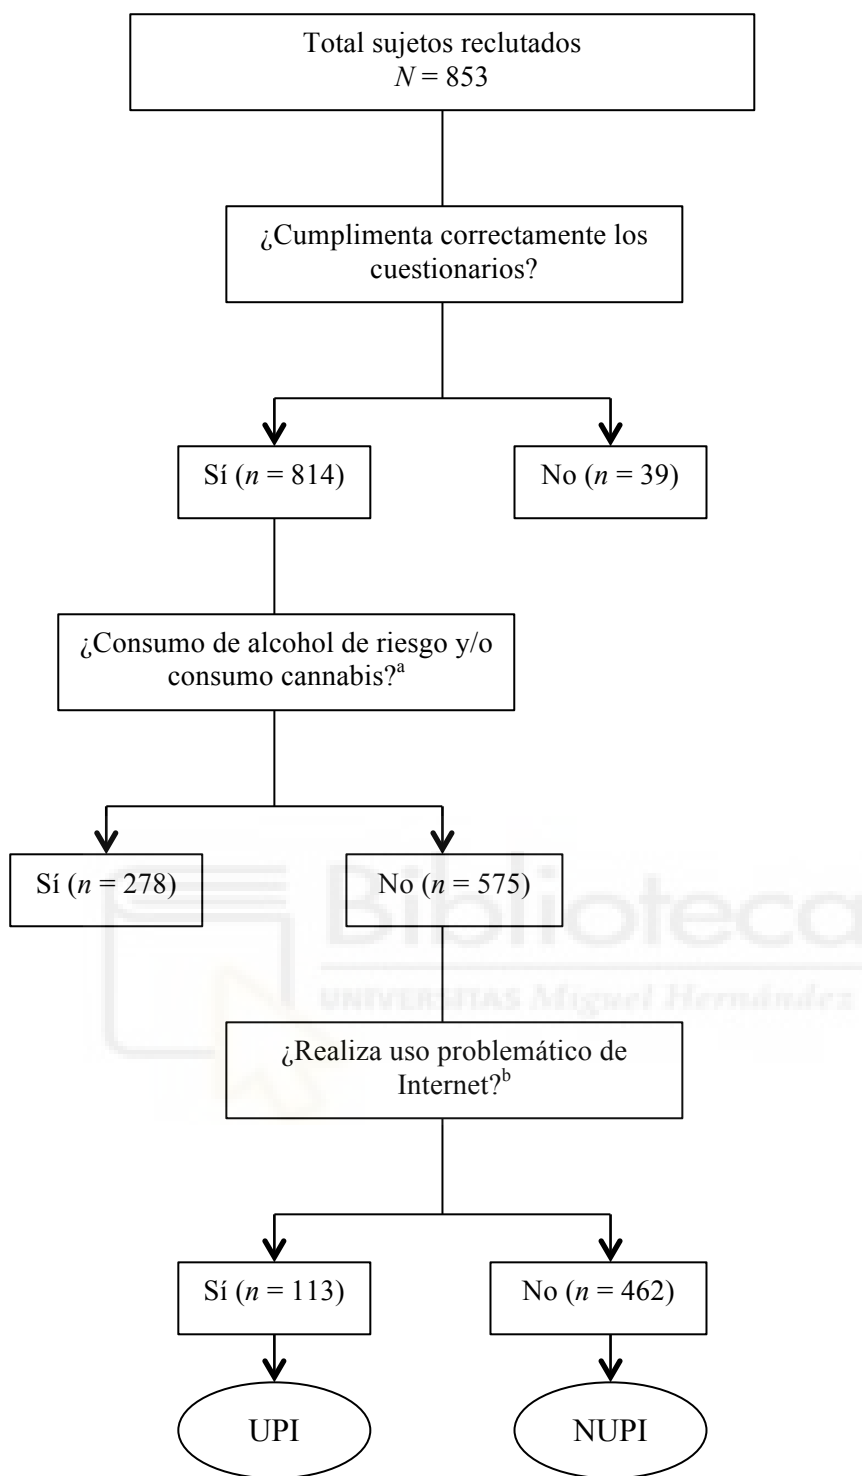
Total sujetos reclutados
$N$ = 853

¿Cumplimenta correctamente los cuestionarios?

Sí ($n$ = 814)

No ($n$ = 39)

¿Consumo de alcohol de riesgo y/o consumo cannabis?$^{a}$

Sí ($n$ = 278)

No ($n$ = 575)

Biblioteca
UNIVERSITAS Miguel Hernández

¿Realiza uso problemático de Internet?$^{b}$

Sí ($n$ = 113)

No ($n$ = 462)

UPI

NUPI